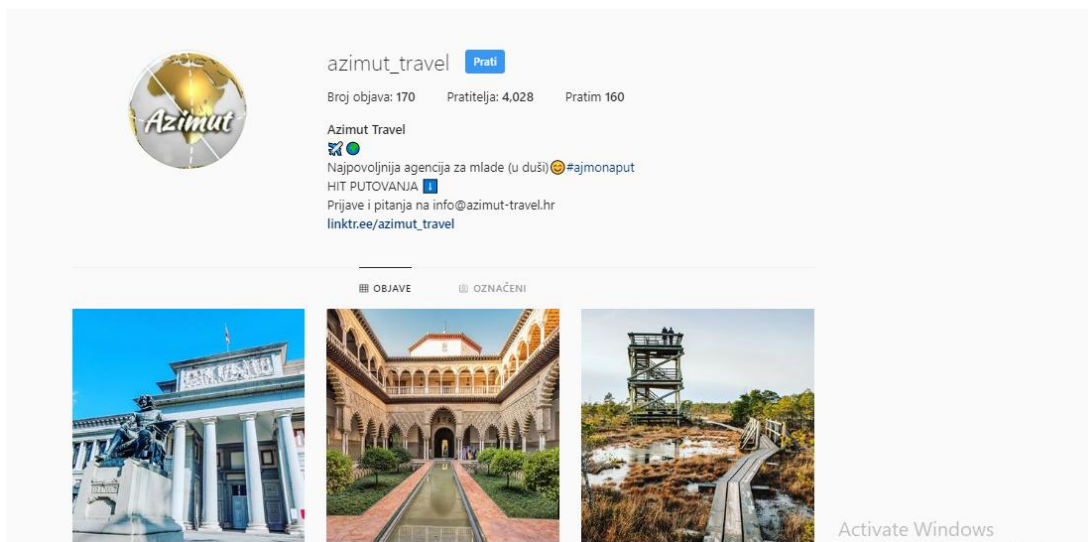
Azimut

azimut_travel Prati

Broj objava: 170 Pratitelja: 4,028 Pratim 160

Azimut Travel
🛫🌍
Najpovoljnija agencija za mlade (u duši)😊#ajmonaput
HIT PUTOVANJA ℹ️
Prijave i pitanja na info@azimut-travel.hr
linktr.ee/azimut_travel

OBJAVE OZNAČENI

Activate Windows